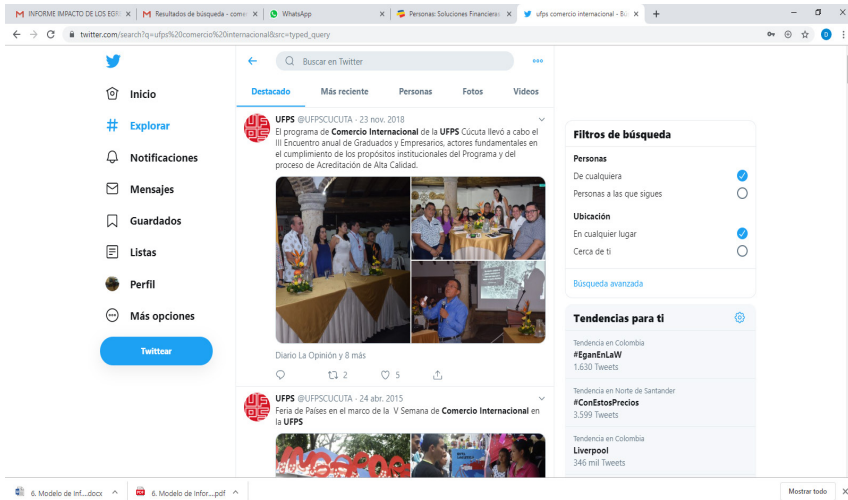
INFORME IMPACTO DE LOS EGR | Resultados de búsqueda - come | WhatsApp | Personas: Soluciones Financiera | ufps comercio internacional - Bú

twitter.com/search?q=ufps%20comercio%20internacional&src=typed_query

Inicio
Explorar
Notificaciones
Mensajes
Guardados
Listas
Perfil
Más opciones
Twittear

Buscar en Twitter

Destacado | Más reciente | Personas | Fotos | Videos

UFPS @UFPSCUCUTA · 23 nov. 2018
El programa de Comercio Internacional de la UFPS Cúcuta llevó a cabo el III Encuentro anual de Graduados y Empresarios, actores fundamentales en el cumplimiento de los propósitos institucionales del Programa y del proceso de Acreditación de Alta Calidad.

Diario La Opinión y 8 más

2 5

UFPS @UFPSCUCUTA · 24 abr. 2015
Feria de Países en el marco de la. V Semana de Comercio Internacional en la UFPS

Filtros de búsqueda
Personas
De cualquiera
Personas a las que sigues
Ubicación
En cualquier lugar
Cerca de ti
Búsqueda avanzada

Tendencias para ti
Tendencia en Colombia
#EganEnLaW
1.630 Tweets
Tendencia en Norte de Santander
#ConEstosPrecios
3.599 Tweets
Tendencia en Colombia
Liverpool
346 mil Tweets

6. Modelo de Inf....docx
6. Modelo de Infor....pdf
Mostrar todo